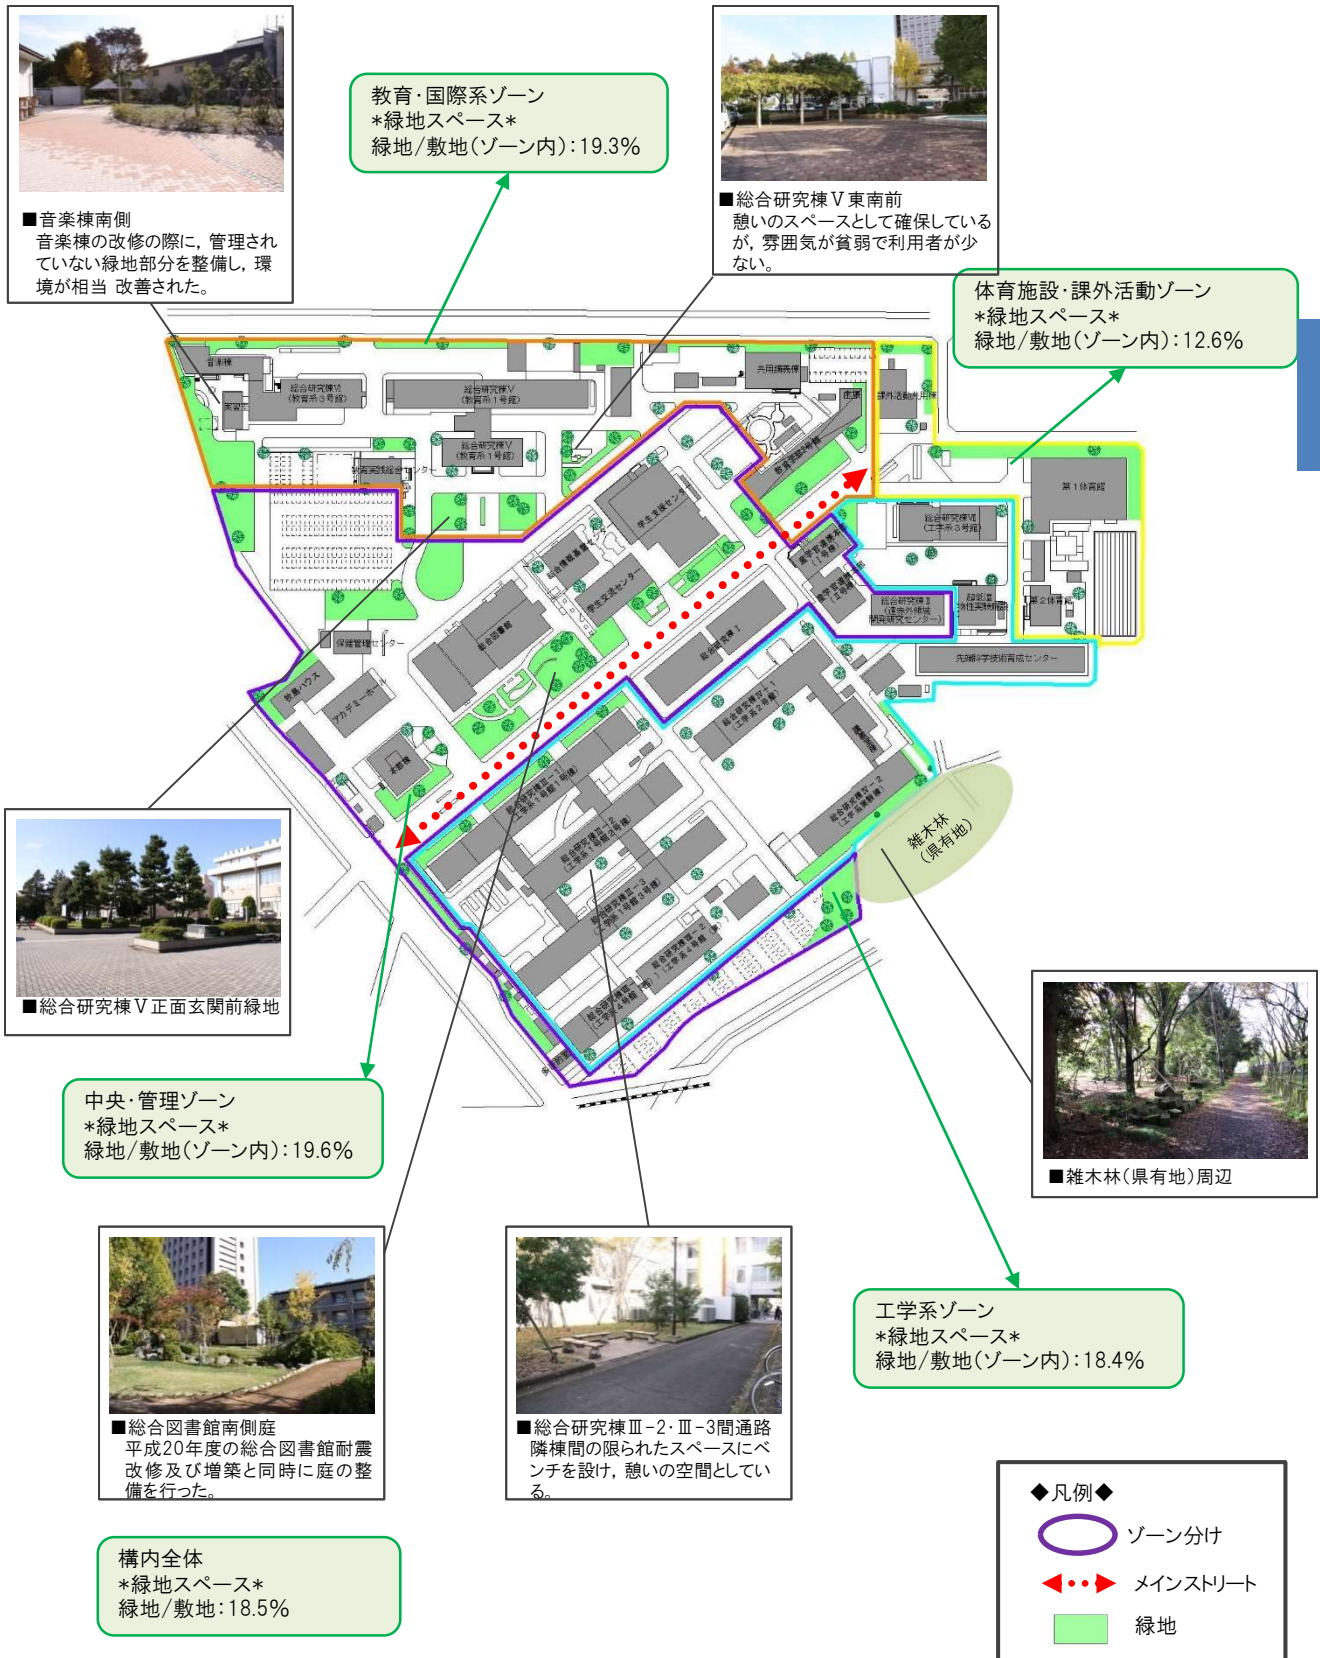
■音楽棟南側
音楽棟の改修の際に，管理されていない緑地部分を整備し，環境が相当 改善された。

教育･国際系ゾーン
*緑地スペース*
緑地/敷地(ゾーン内)：19.3%

■総合研究棟Ⅴ東南前
憩いのスペースとして確保しているが，雰囲気が貧弱で利用者が少ない。

体育施設･課外活動ゾーン
*緑地スペース*
緑地/敷地(ゾーン内)：12.6%

雑木林
(県有地)

■総合研究棟Ⅴ正面玄関前緑地

中央･管理ゾーン
*緑地スペース*
緑地/敷地(ゾーン内)：19.6%

■雑木林(県有地)周辺

■総合図書館南側庭
平成20年度の総合図書館耐震改修及び増築と同時に庭の整備を行った。

■総合研究棟Ⅲ-2･Ⅲ-3間通路
隣棟間の限られたスペースにベンチを設け，憩いの空間としている。

工学系ゾーン
*緑地スペース*
緑地/敷地(ゾーン内)：18.4%

構内全体
*緑地スペース*
緑地/敷地：18.5%

◆凡例◆
ゾーン分け
メインストリート
緑地